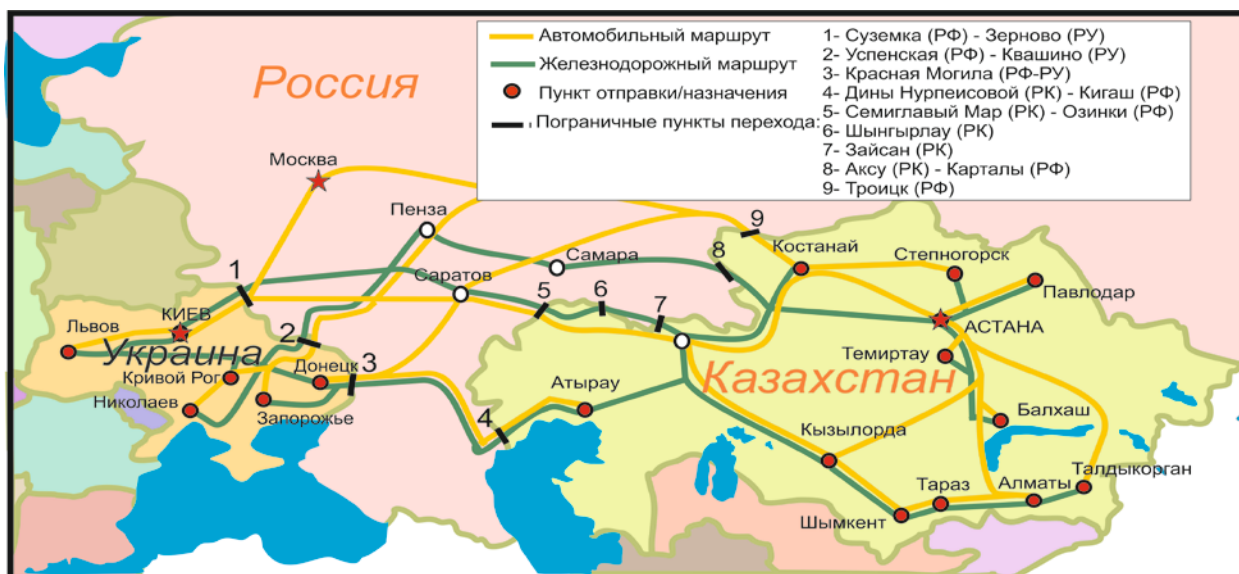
Автомобильный маршрут
Железнодорожный маршрут
Пункт отправки/назначения
Пограничные пункты перехода:

1- Суземка (РФ) - Зерново (РУ)
2- Успенская (РФ) - Квашино (РУ)
3- Красная Могила (РФ-РУ)
4- Дины Нурпеисовой (РК) - Кигаш (РФ)
5- Семиглавый Мар (РК) - Озинки (РФ)
6- Шынгырлау (РК)
7- Зайсан (РК)
8- Аксу (РК) - Карталы (РФ)
9- Троицк (РФ)

Россия
Москва
Пенза
Самара
Саратов
Костанай
Степногорск
Павлодар
АСТАНА
Темиртау
Балхаш
Львов
КИЕВ
Украина
Кривой Рог
Донецк
Николаев
Запорожье
Атырау
Казахстан
Кызылорда
Тараз
Алматы
Талдыкорган
Шымкент
1
2
3
4
5
6
7
8
9